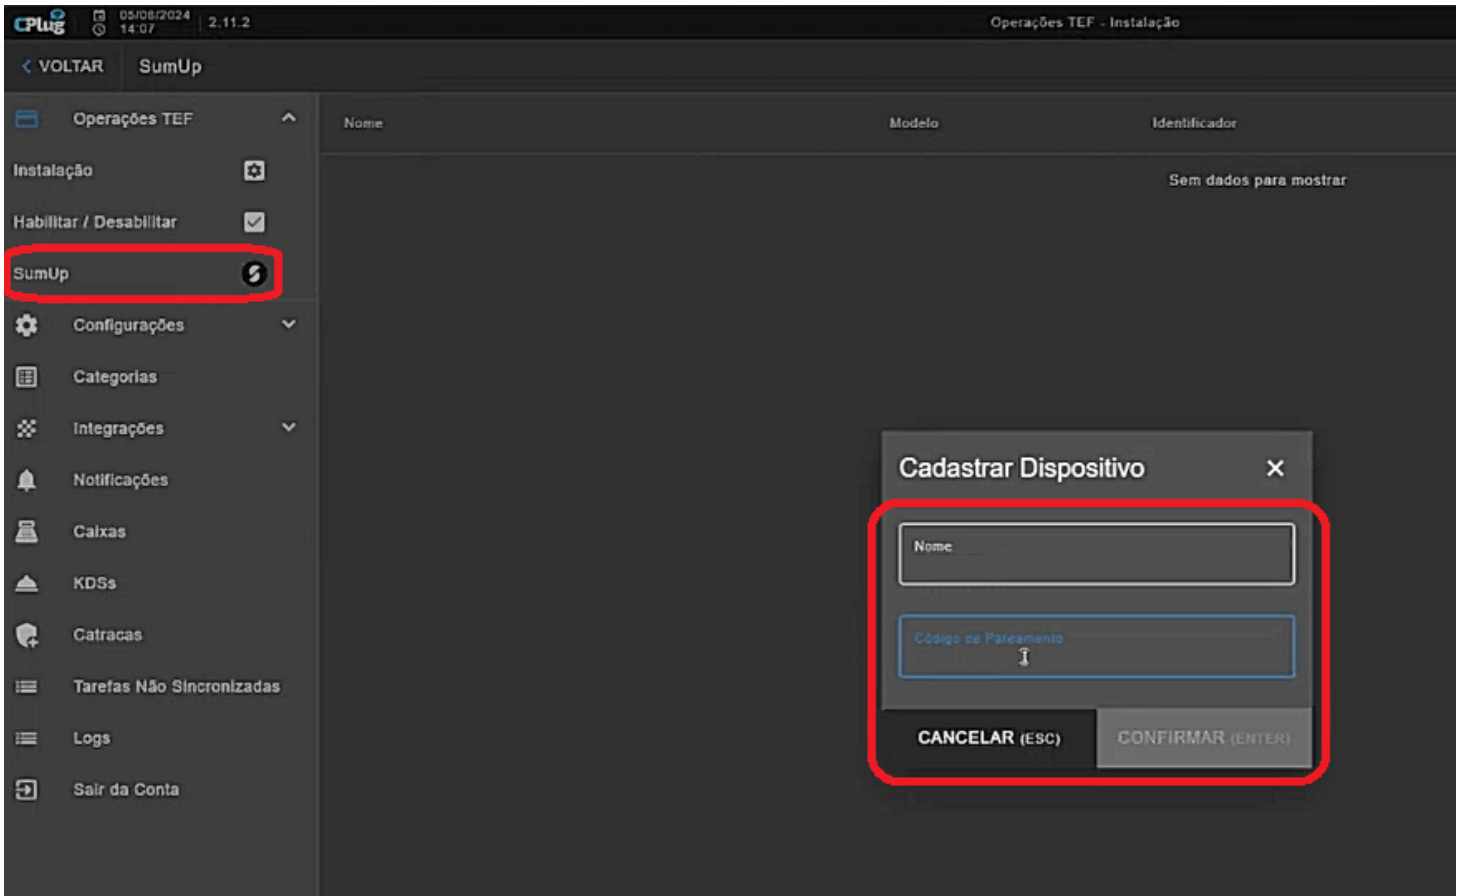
CPlug 05/08/2024 14:07 2.11.2

Operações TEF - Instalação

VOLTAR SumUp

Operações TEF
Instalação
Habilitar / Desabilitar
SumUp
Configurações
Categorias
Integrações
Notificações
Caixas
KDSs
Catracas
Tarefas Não Sincronizadas
Logs
Sair da Conta

| Nome | Modelo | Identificador |
|---|---|---|
| | | Sem dados para mostrar |

Cadastrar Dispositivo ✕

Nome

Código de Pareamento

CANCELAR (ESC) CONFIRMAR (ENTER)